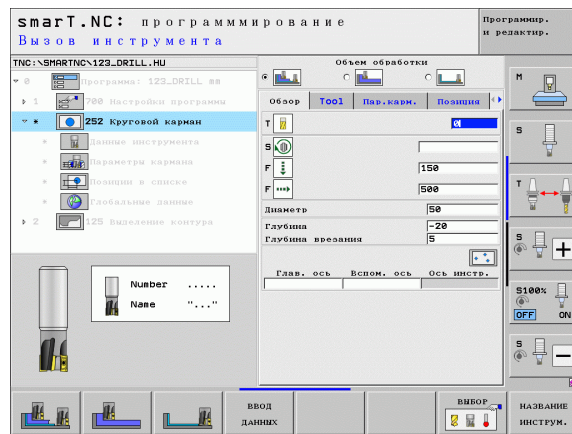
smarT.NC: программмирование
Вызов инструмента

Программир. и редактир.

TNC:\SMARTNC\123_DRILL.HU

0 Программа: 123_DRILL мм
1 700 Настройки программы
* 252 Круговой карман
* Данные инструмента
* Параметры кармана
* Позиции в списке
* Глобальные данные
2 125 Выделение контура

Number .....
Name "..."

Объем обработки

Обзор | Tool | Пар.карм. | Позиция

T 0
S
F 150
F 500
Диаметр 50
Глубина -20
Глубина врезания 5

Глав. ось | Вспом. ось | Ось инстр.

M
S
T
S
S100% OFF ON
S

ВВОД ДАННЫХ
ВЫБОР
НАЗВАНИЕ ИНСТРУМ.